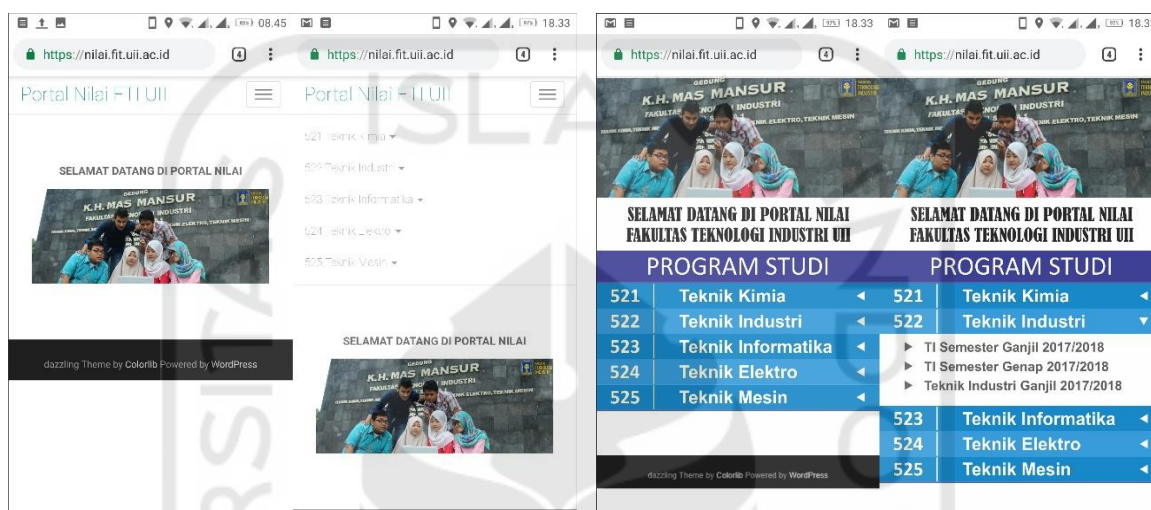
08.45
https://nilai.fit.uii.ac.id
4
Portal Nilai FTI UII
SELAMAT DATANG DI PORTAL NILAI
GEDUNG
K.H. MAS MANSUR
FAKULTAS TEKNOLOGI INDUSTRI
TEKNIK ELEKTRO, TEKNIK MESIN
dazzling Theme by Colorlib Powered by WordPress

18.33
https://nilai.fit.uii.ac.id
4
Portal Nilai FTI UII
521 Teknik Kimia
522 Teknik Industri
523 Teknik Informatika
524 Teknik Elektro
525 Teknik Mesin
SELAMAT DATANG DI PORTAL NILAI
GEDUNG
K.H. MAS MANSUR
INDUSTRI
TEKNIK ELEKTRO, TEKNIK MESIN

18.33
https://nilai.fit.uii.ac.id
4
GEDUNG
K.H. MAS MANSUR
FAKULTAS TEKNOLOGI INDUSTRI
TEKNIK ELEKTRO, TEKNIK MESIN
SELAMAT DATANG DI PORTAL NILAI
FAKULTAS TEKNOLOGI INDUSTRI UII
PROGRAM STUDI
521 Teknik Kimia
522 Teknik Industri
523 Teknik Informatika
524 Teknik Elektro
525 Teknik Mesin
dazzling Theme by Colorlib Powered by WordPress

18.3
https://nilai.fit.uii.ac.id
4
GEDUNG
K.H. MAS MANSUR
FAKULTAS TEKNOLOGI INDUSTRI
TEKNIK ELEKTRO, TEKNIK MESIN
SELAMAT DATANG DI PORTAL NILAI
FAKULTAS TEKNOLOGI INDUSTRI UII
PROGRAM STUDI
521 Teknik Kimia
522 Teknik Industri
TI Semester Ganjil 2017/2018
TI Semester Genap 2017/2018
Teknik Industri Ganjil 2017/2018
523 Teknik Informatika
524 Teknik Elektro
525 Teknik Mesin